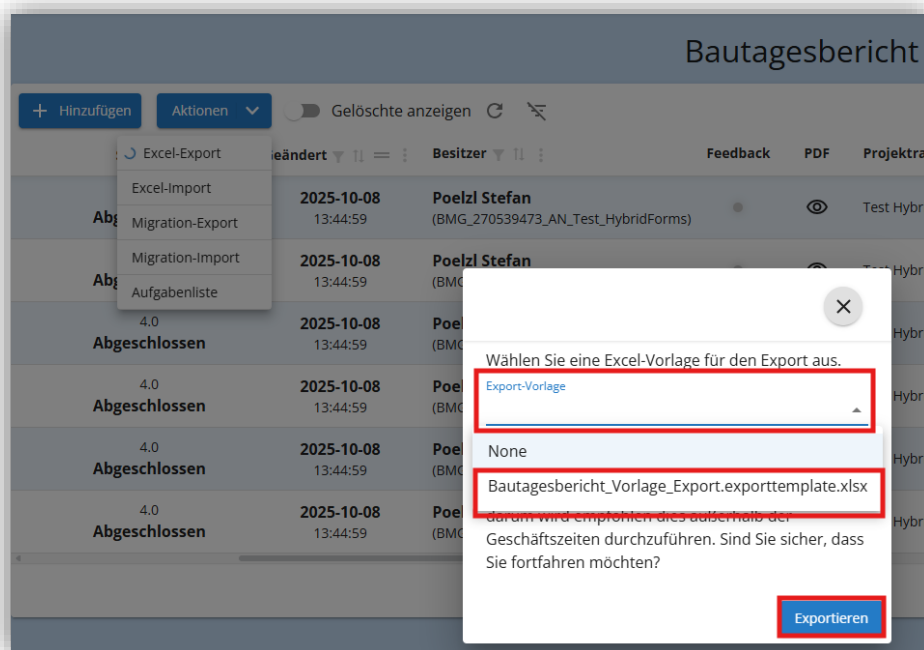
Bautagesbericht

+ Hinzufügen

Aktionen

Gelöschte anzeigen

Excel-Export

Excel-Import

Migration-Export

Migration-Import

Aufgabenliste

geändert

Besitzer

Feedback

PDF

Projektra

Abg

2025-10-08
13:44:59

Poelzl Stefan
(BMG_270539473_AN_Test_HybridForms)

Test Hybr

Abg

2025-10-08
13:44:59

Poelzl Stefan
(BMC

Test Hybr

4.0
Abgeschlossen

2025-10-08
13:44:59

Poel
(BMC

Hybr

4.0
Abgeschlossen

2025-10-08
13:44:59

Poel
(BMC

Hybr

4.0
Abgeschlossen

2025-10-08
13:44:59

Poel
(BMC

Hybr

4.0
Abgeschlossen

2025-10-08
13:44:59

Poel
(BMC

Hybr

Wählen Sie eine Excel-Vorlage für den Export aus.

Export-Vorlage

None

Bautagesbericht_Vorlage_Export.exporttemplate.xlsx

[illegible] empfohlen dies außerhalb der Geschäftszeiten durchzuführen. Sind Sie sicher, dass Sie fortfahren möchten?

Exportieren